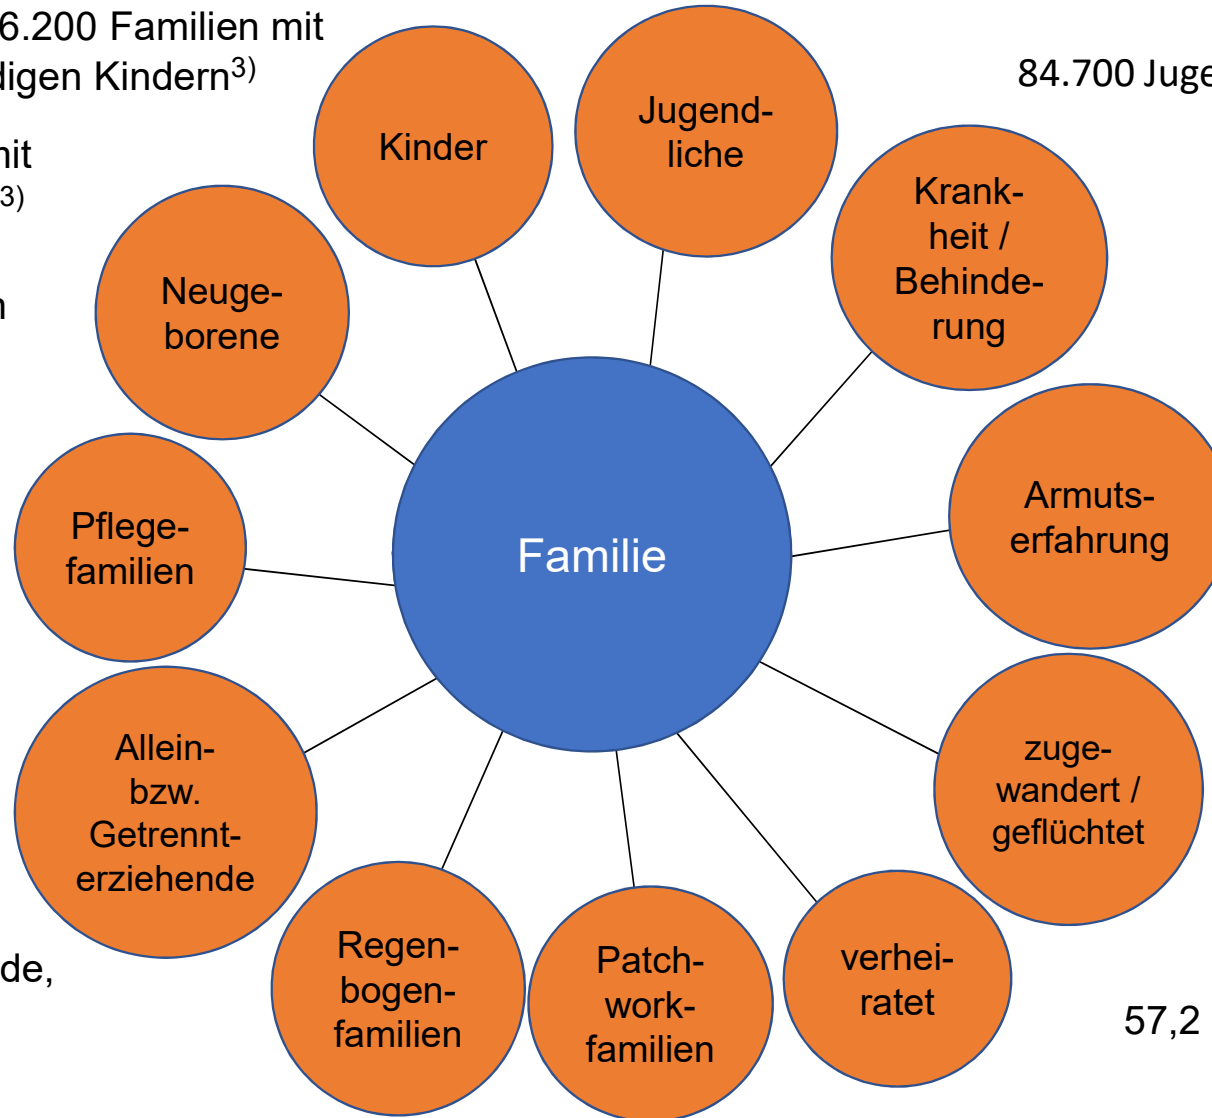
6.200 Familien mit
digen Kindern$^{3)}$

nit
3)

n

84.700 Juge

Kinder

Jugendliche

Krankheit / Behinderung

Neugeborene

Armutserfahrung

Pflegefamilien

Familie

Allein- bzw. Getrennterziehende

zugewandert / geflüchtet

de,

Regenbogenfamilien

Patchworkfamilien

verheiratet

57,2